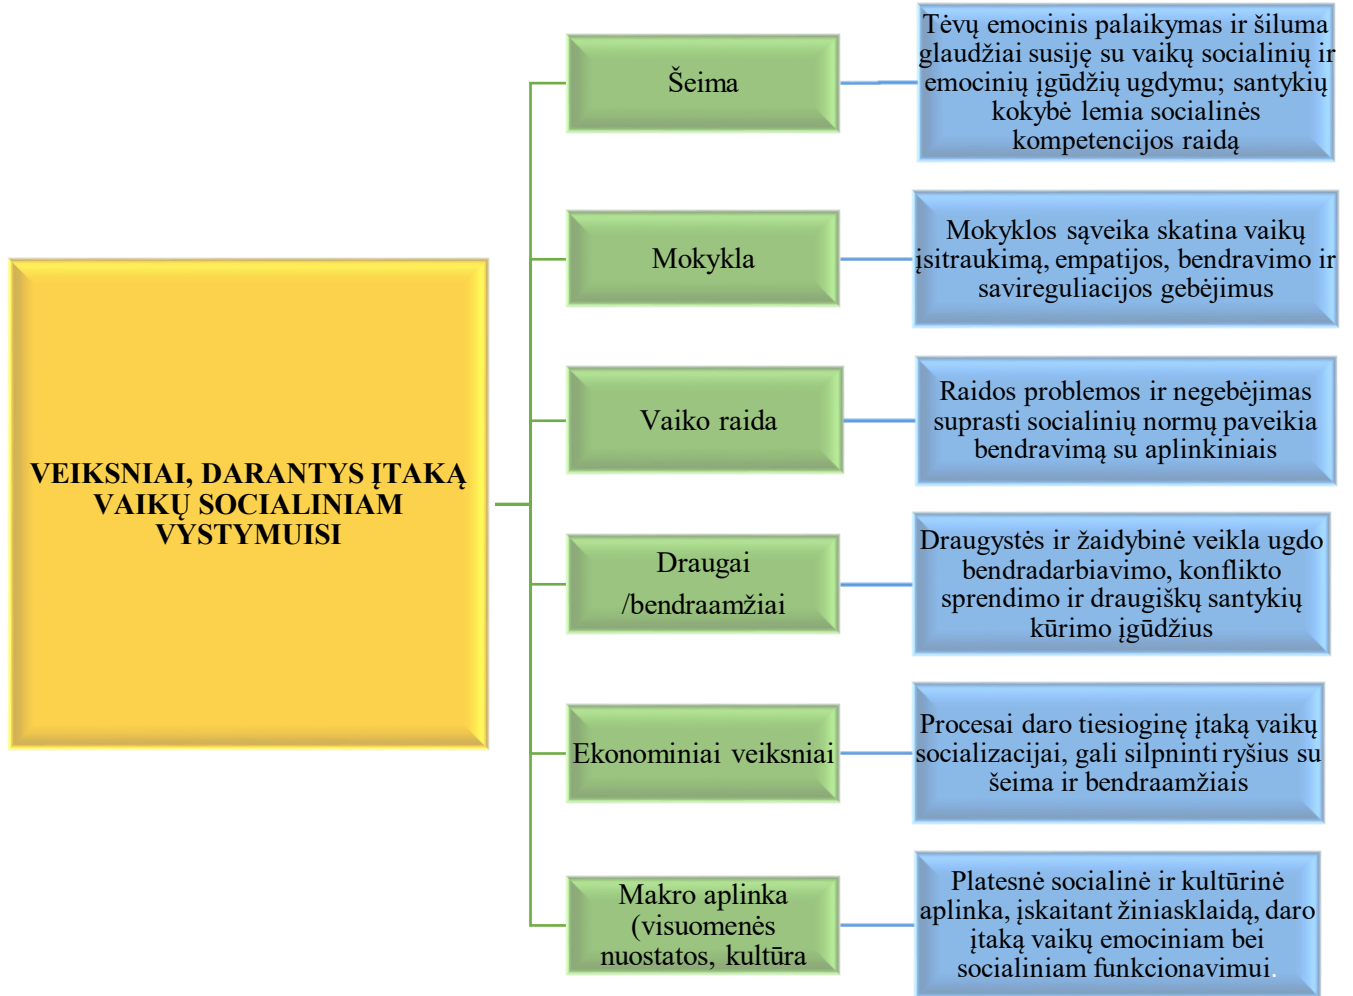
VEIKSNIAI, DARANTYS ĮTAKĄ VAIKŲ SOCIALINIAM VYSTYMUISI

Šeima

Tėvų emocinis palaikymas ir šiluma glaudžiai susiję su vaikų socialinių ir emocinių įgūdžių ugdymu; santykių kokybė lemia socialinės kompetencijos raidą

Mokykla

Mokyklos sąveika skatina vaikų įsitraukimą, empatijos, bendravimo ir savireguliacijos gebėjimus

Vaiko raida

Raidos problemos ir negebėjimas suprasti socialinių normų paveikia bendravimą su aplinkiniais

Draugai /bendraamžiai

Draugystės ir žaidybinė veikla ugdo bendradarbiavimo, konflikto sprendimo ir draugiškų santykių kūrimo įgūdžius

Ekonominiai veiksniai

Procesai daro tiesioginę įtaką vaikų socializacijai, gali silpninti ryšius su šeima ir bendraamžiais

Makro aplinka (visuomenės nuostatos, kultūra

Platesnė socialinė ir kultūrinė aplinka, įskaitant žiniasklaidą, daro įtaką vaikų emociniam bei socialiniam funkcionavimui.